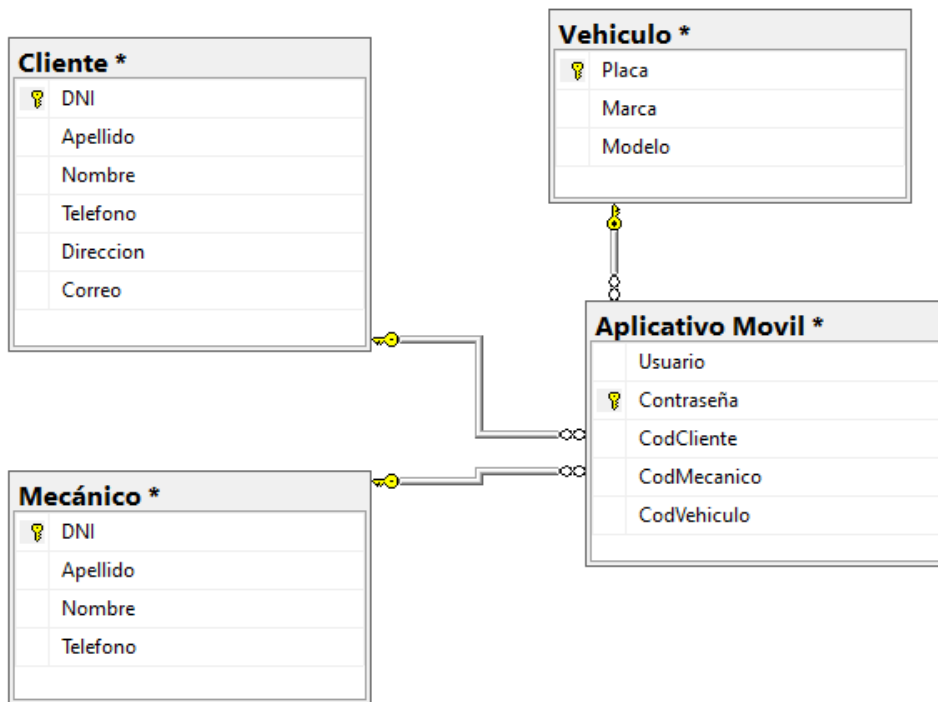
Cliente *

DNI
Apellido
Nombre
Telefono
Direccion
Correo

Vehiculo *

Placa
Marca
Modelo

Aplicativo Movil *

Usuario
Contraseña
CodCliente
CodMecanico
CodVehiculo

Mecánico *

DNI
Apellido
Nombre
Telefono